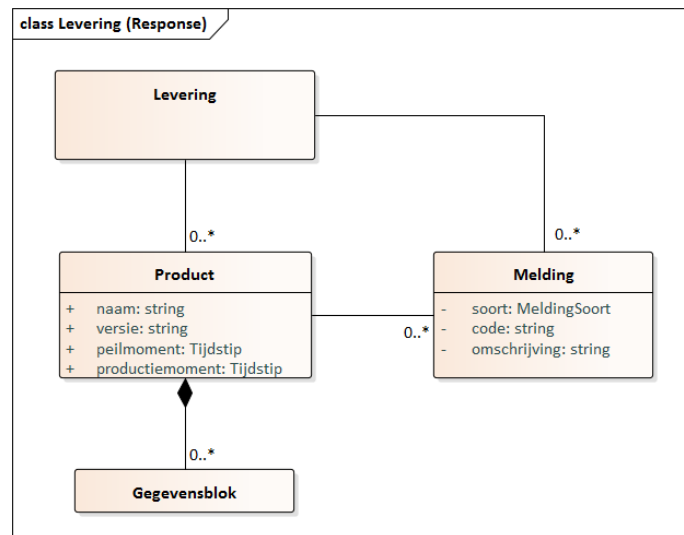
class Levering (Response)

Levering

0..*

0..*

Product

+ naam: string
+ versie: string
+ peilmoment: Tijdstip
+ productiemoment: Tijdstip

0..*

Melding

- soort: MeldingSoort
- code: string
- omschrijving: string

0..*

Gegevensblok